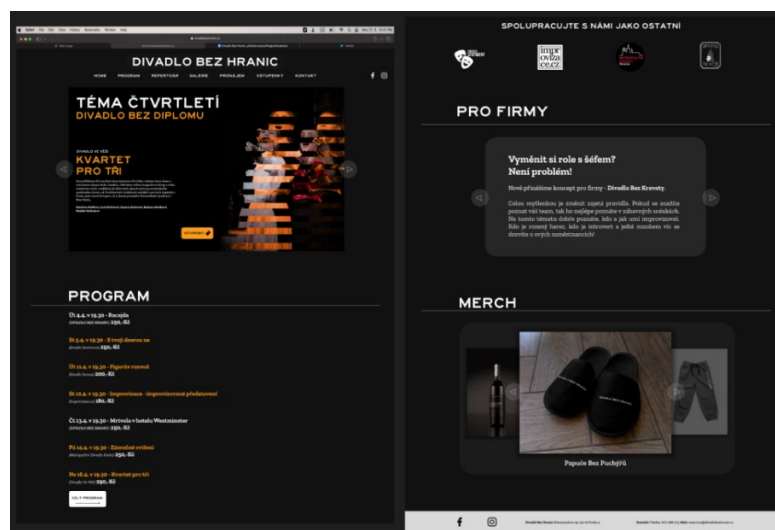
DIVADLO BEZ HRANIC

HOME PROGRAM REPERTOÁR GALERIE PRONÁJEM VSTUPENKY KONTAKT

TÉMA ČTVRTLETÍ
DIVADLO BEZ DIPLOMU

DIVADLO VE VĚDĚ
KVARTET
PRO TŘI

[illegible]

VSTUPENKY

PROGRAM

Út 4.4. v 19.30 - Recepta
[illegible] 250,- Kč

Út 5.4. v 19.30 - S tvojí dcerou ne
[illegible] 250,- Kč

Út 11.4. v 19.30 - Figarův rozvod
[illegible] 200,- Kč

St 12.4. v 19.30 - Improvizace - improvizované představení
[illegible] 180,- Kč

Čt 13.4. v 19.30 - Mrtvola v hotelu Westminster
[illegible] 250,- Kč

Pá 14.4. v 19.30 - Zázračné cvičení
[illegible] 250,- Kč

Ne 16.4. v 19.30 - Kvartet pro tři
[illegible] 250,- Kč

CELÝ PROGRAM

SPOLUPRACUJTE S NÁMI JAKO OSTATNÍ

impro vize cecz

PRO FIRMY

Vyměnit si role s šéfem?
Není problém!

Nově přinášíme koncept pro firmy - Divadlo Bez Kravaty.

Celou myšlenkou je změnit zajetá pravidla. Pokud se snažíte poznat váš team, tak ho nejlépe poznáte v zábavných scénkách. Na tomto tématu dobře poznáte, kdo a jak umí improvizovat. Kdo je rozený herec, kdo je introvert a jaká množství víc se dozvíte o svých zaměstnancích!

MERCH

Papuče Bez Pochybů

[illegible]